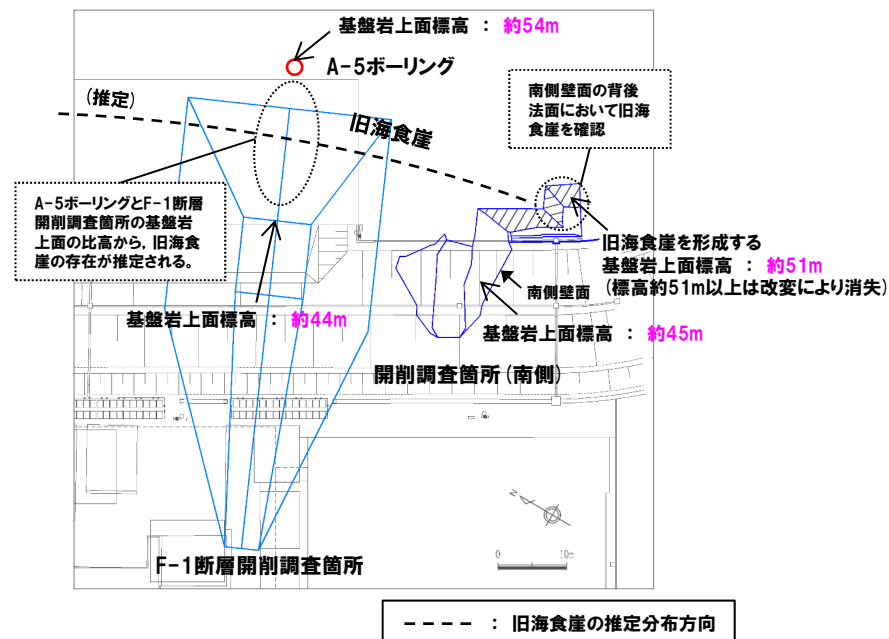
基盤岩上面標高 ： 約54m

A-5ボーリング

(推定)

旧海食崖

南側壁面の背後法面において旧海食崖を確認

A-5ボーリングとF-1断層開削調査箇所の基盤岩上面の比高から，旧海食崖の存在が推定される。

旧海食崖を形成する基盤岩上面標高 ： 約51m
(標高約51m以上は改変により消失)

南側壁面

基盤岩上面標高 ： 約44m

基盤岩上面標高 ： 約45m

開削調査箇所(南側)

N

0 10m

F-1断層開削調査箇所

- - - - ： 旧海食崖の推定分布方向